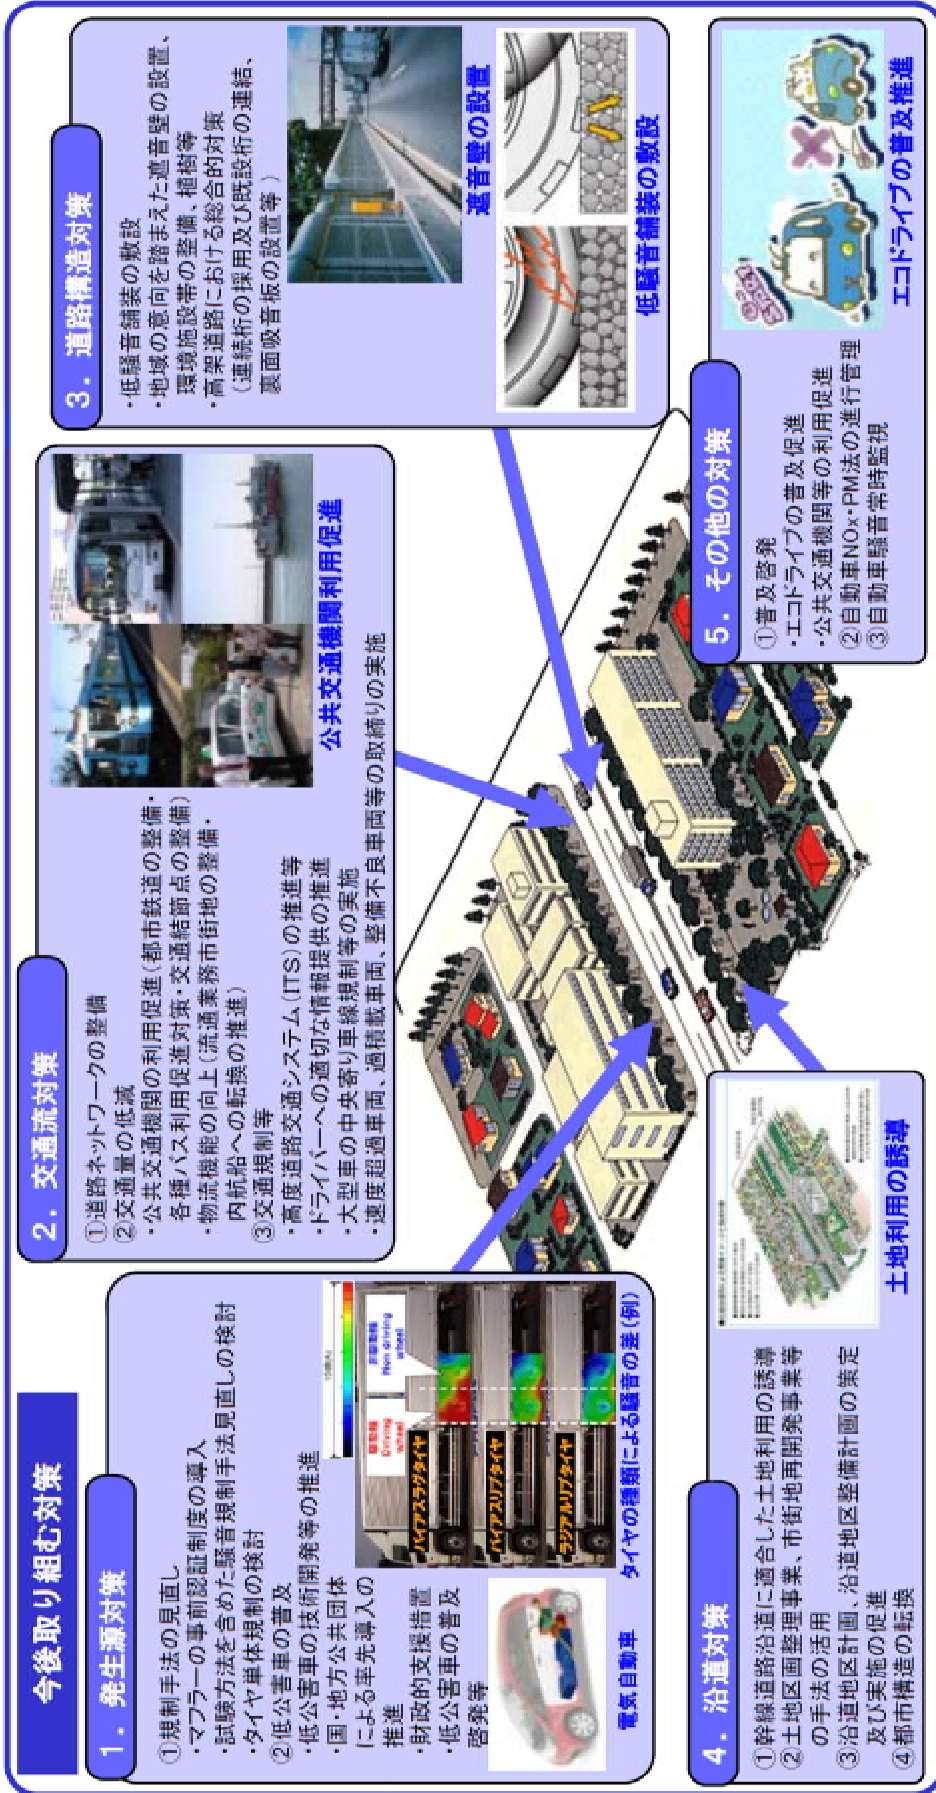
今後取り組む対策

1．発生源対策

①規制手法の見直し
・マフラーの事前認証制度の導入
・試験方法を含めた騒音規制手法見直しの検討
・タイヤ単体規制の検討
②低公害車の普及
・低公害車の技術開発等の推進
・国・地方公共団体による率先導入の推進
・財政的支援措置
・低公害車の普及啓発等

電気自動車

バイアスラグタイヤ
バイアスリブタイヤ
ラジアルリブタイヤ
駆動輪 Driving wheel
非駆動輪 Non driving wheel
タイヤの種類による騒音の差(例)

2．交通流対策

①道路ネットワークの整備
②交通量の低減
・公共交通機関の利用促進（都市鉄道の整備・各種バス利用促進対策・交通結節点の整備）
・物流機能の向上（流通業務市街地の整備・内航船への転換の推進）
③交通規制等
・高度道路交通システム（ITS）の推進等
・ドライバーへの適切な情報提供の推進
・大型車の中央寄り車線規制等の実施
・速度超過車両、過積載車両、整備不良車両等の取締りの実施

公共交通機関利用促進

3．道路構造対策

・低騒音舗装の敷設
・地域の意向を踏まえた遮音壁の設置、環境施設帯の整備、植樹等
・高架道路における総合的対策（連続桁の採用及び既設桁の連結、裏面吸音板の設置等）

遮音壁の設置
低騒音舗装の敷設

4．沿道対策

①幹線道路沿道に適合した土地利用の誘導
②土地区画整理事業、市街地再開発事業等の手法の活用
③沿道地区計画、沿道地区整備計画の策定及び実施の促進
④都市構造の転換

土地利用の誘導

5．その他の対策

①普及啓発
・エコドライブの普及促進
・公共交通機関等の利用促進
②自動車NOx・PM法の進行管理
③自動車騒音常時監視

エコドライブの普及推進